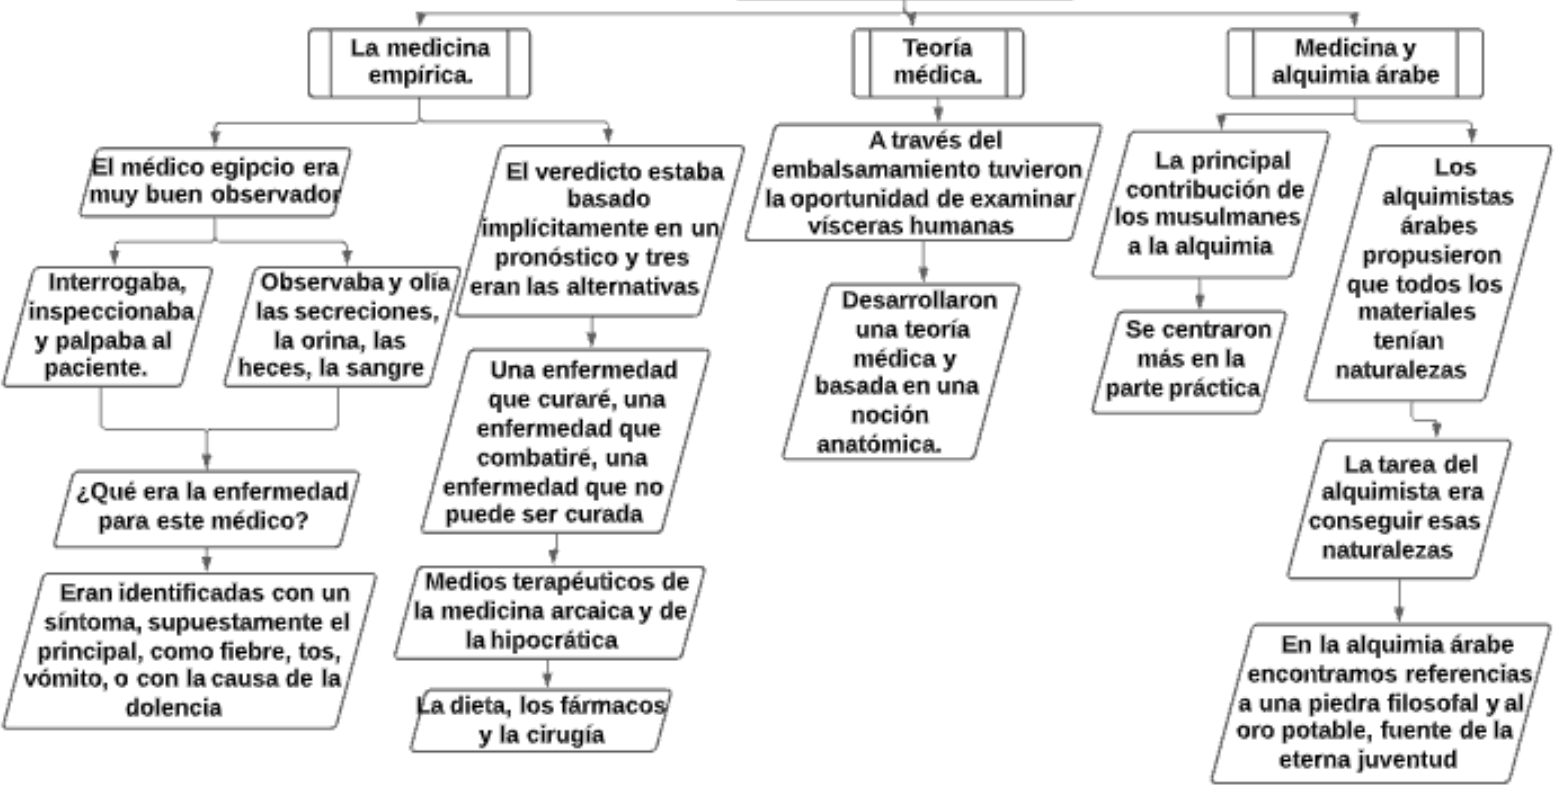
La medicina empírica.

El médico egipcio era muy buen observador

Interrogaba, inspeccionaba y palpaba al paciente.

Observaba y olía las secreciones, la orina, las heces, la sangre

¿Qué era la enfermedad para este médico?

Eran identificadas con un síntoma, supuestamente el principal, como fiebre, tos, vómito, o con la causa de la dolencia

El veredicto estaba basado implícitamente en un pronóstico y tres eran las alternativas

Una enfermedad que curaré, una enfermedad que combatiré, una enfermedad que no puede ser curada

Medios terapéuticos de la medicina arcaica y de la hipocrática

La dieta, los fármacos y la cirugía

Teoría médica.

A través del embalsamamiento tuvieron la oportunidad de examinar vísceras humanas

Desarrollaron una teoría médica y basada en una noción anatómica.

Medicina y alquimia árabe

La principal contribución de los musulmanes a la alquimia

Se centraron más en la parte práctica

Los alquimistas árabes propusieron que todos los materiales tenían naturalezas

La tarea del alquimista era conseguir esas naturalezas

En la alquimia árabe encontramos referencias a una piedra filosofal y al oro potable, fuente de la eterna juventud